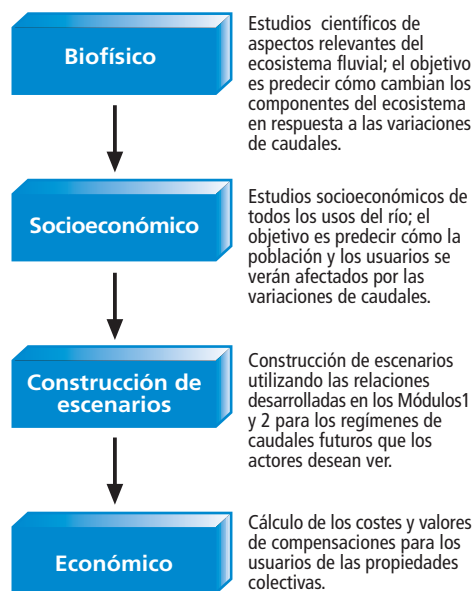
Biofísico

Estudios científicos de aspectos relevantes del ecosistema fluvial; el objetivo es predecir cómo cambian los componentes del ecosistema en respuesta a las variaciones de caudales.

Socioeconómico

Estudios socioeconómicos de todos los usos del río; el objetivo es predecir cómo la población y los usuarios se verán afectados por las variaciones de caudales.

Construcción de escenarios

Construcción de escenarios utilizando las relaciones desarrolladas en los Módulos1 y 2 para los regímenes de caudales futuros que los actores desean ver.

Económico

Cálculo de los costes y valores de compensaciones para los usuarios de las propiedades colectivas.